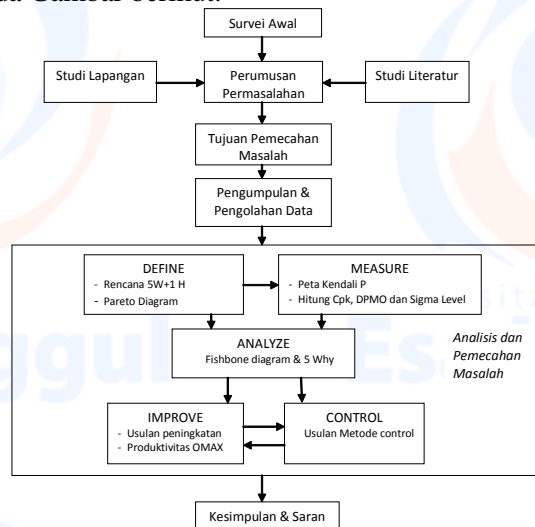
ada Gambar berikut.

Survei Awal

Studi Lapangan

Perumusan Permasalahan

Studi Literatur

Tujuan Pemecahan Masalah

Pengumpulan & Pengolahan Data

DEFINE
- Rencana 5W+1 H
- Pareto Diagram

MEASURE
- Peta Kendali P
- Hitung Cpk, DPMO dan Sigma Level

ANALYZE
Fishbone diagram & 5 Why

Analisis dan Pemecahan Masalah

IMPROVE
- Usulan peningkatan
- Produktivitas OMAX

CONTROL
Usulan Metode control

Kesimpulan & Saran